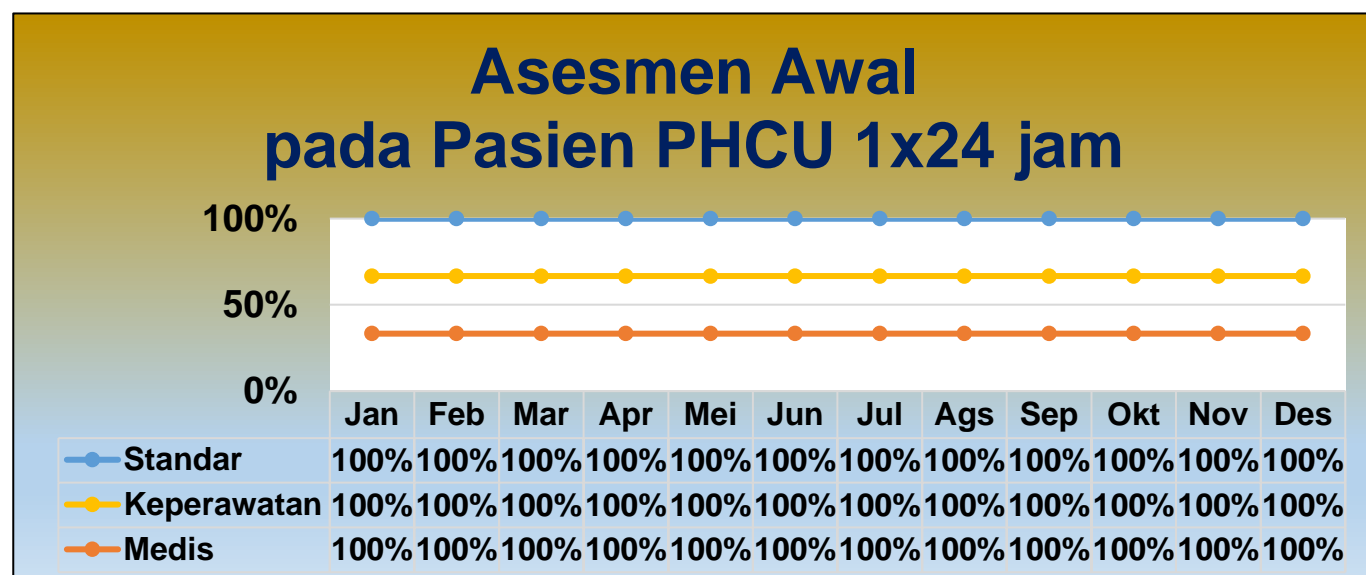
Asesmen Awal
pada Pasien PHCU 1x24 jam

100%
50%
0%

| | Jan | Feb | Mar | Apr | Mei | Jun | Jul | Ags | Sep | Okt | Nov | Des |
|---|---|---|---|---|---|---|---|---|---|---|---|---|
| Standar | 100% | 100% | 100% | 100% | 100% | 100% | 100% | 100% | 100% | 100% | 100% | 100% |
| Keperawatan | 100% | 100% | 100% | 100% | 100% | 100% | 100% | 100% | 100% | 100% | 100% | 100% |
| Medis | 100% | 100% | 100% | 100% | 100% | 100% | 100% | 100% | 100% | 100% | 100% | 100% |